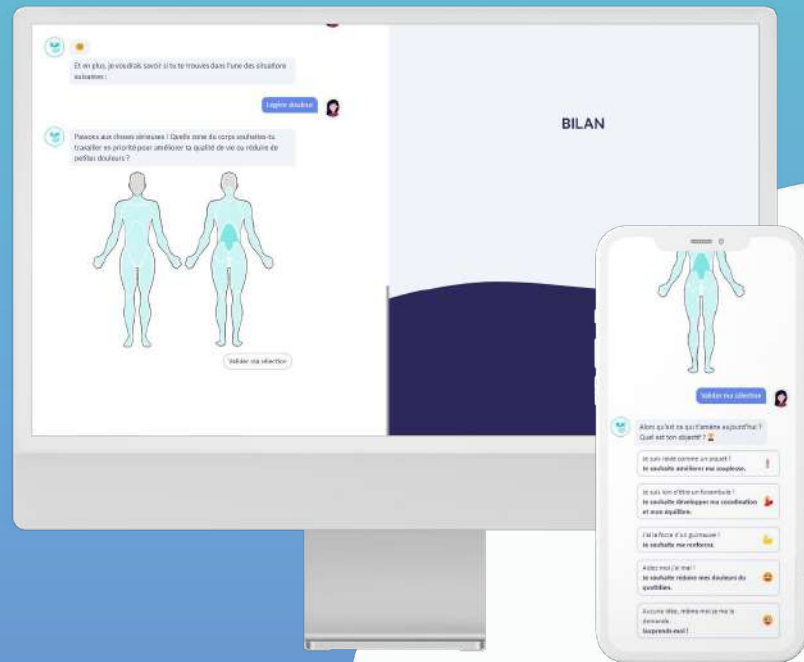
Et en plus, je voudrais savoir si tu te trouves dans l'une des situations suivantes :

Légère douleur

Passons aux choses sérieuses ! Quelle zone du corps souhaites-tu travailler en priorité pour améliorer ta qualité de vie ou réduire de petites douleurs ?

Valider ma sélection

BILAN

Valider ma sélection

Alors qu'est ce qui t'amène aujourd'hui ? Quel est ton objectif ?

Je suis raide comme un piquet ! Je souhaite améliorer ma souplesse.

Je suis loin d'être un funambule ! Je souhaite développer ma coordination et mon équilibre.

J'ai la force d'un guimauve ! Je souhaite me renforcer.

Aidez moi j'ai mal ! Je souhaite réduire mes douleurs du quotidien.

Aucune idée, même moi je me le demande. Surprends-moi !